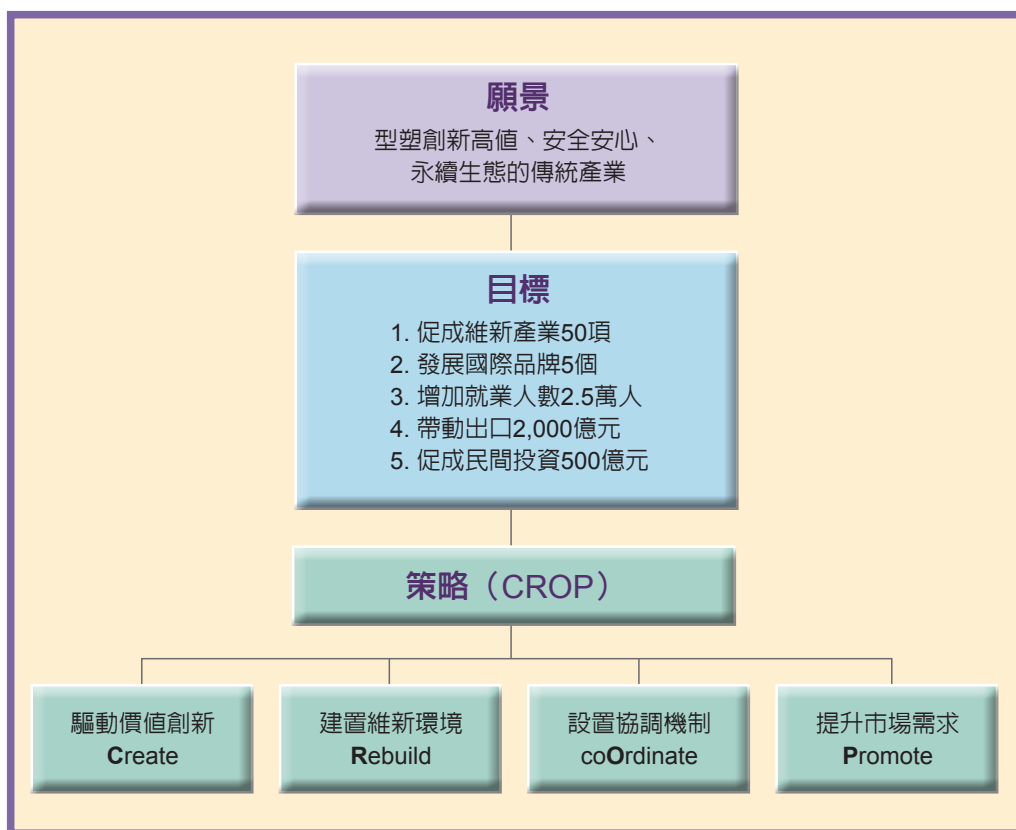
願景

型塑創新高值、安全安心、永續生態的傳統產業

目標

1. 促成維新產業50項
2. 發展國際品牌5個
3. 增加就業人數2.5萬人
4. 帶動出口2,000億元
5. 促成民間投資500億元

策略（CROP）

驅動價值創新
Create

建置維新環境
Rebuild

設置協調機制
coOrdinate

提升市場需求
Promote